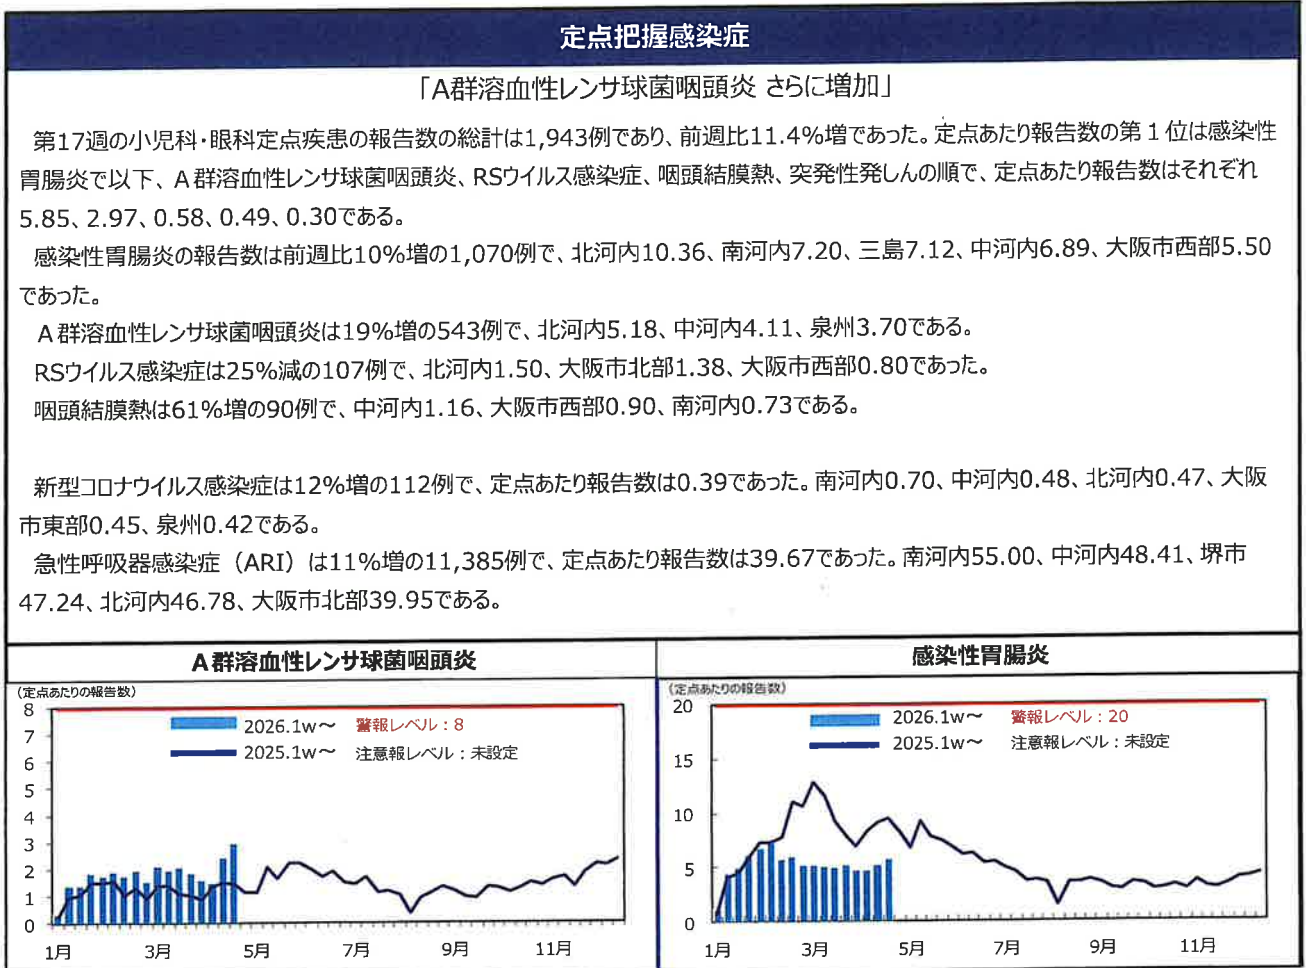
定点把握感染症

「A群溶血性レンサ球菌咽頭炎 さらに増加」

第17週の小児科・眼科定点疾患の報告数の総計は1,943例であり、前週比11.4%増であった。定点あたり報告数の第１位は感染性胃腸炎で以下、A群溶血性レンサ球菌咽頭炎、RSウイルス感染症、咽頭結膜熱、突発性発しんの順で、定点あたり報告数はそれぞれ5.85、2.97、0.58、0.49、0.30である。

感染性胃腸炎の報告数は前週比10%増の1,070例で、北河内10.36、南河内7.20、三島7.12、中河内6.89、大阪市西部5.50であった。

A群溶血性レンサ球菌咽頭炎は19%増の543例で、北河内5.18、中河内4.11、泉州3.70である。

RSウイルス感染症は25%減の107例で、北河内1.50、大阪市北部1.38、大阪市西部0.80であった。

咽頭結膜熱は61%増の90例で、中河内1.16、大阪市西部0.90、南河内0.73である。

新型コロナウイルス感染症は12%増の112例で、定点あたり報告数は0.39であった。南河内0.70、中河内0.48、北河内0.47、大阪市東部0.45、泉州0.42である。

急性呼吸器感染症（ARI）は11%増の11,385例で、定点あたり報告数は39.67であった。南河内55.00、中河内48.41、堺市47.24、北河内46.78、大阪市北部39.95である。

A群溶血性レンサ球菌咽頭炎

(定点あたりの報告数)
8
7
6
5
4
3
2
1
0
2026.1w～
2025.1w～
警報レベル：8
注意報レベル：未設定
1月 3月 5月 7月 9月 11月

感染性胃腸炎

(定点あたりの報告数)
20
15
10
5
0
2026.1w～
2025.1w～
警報レベル：20
注意報レベル：未設定
1月 3月 5月 7月 9月 11月